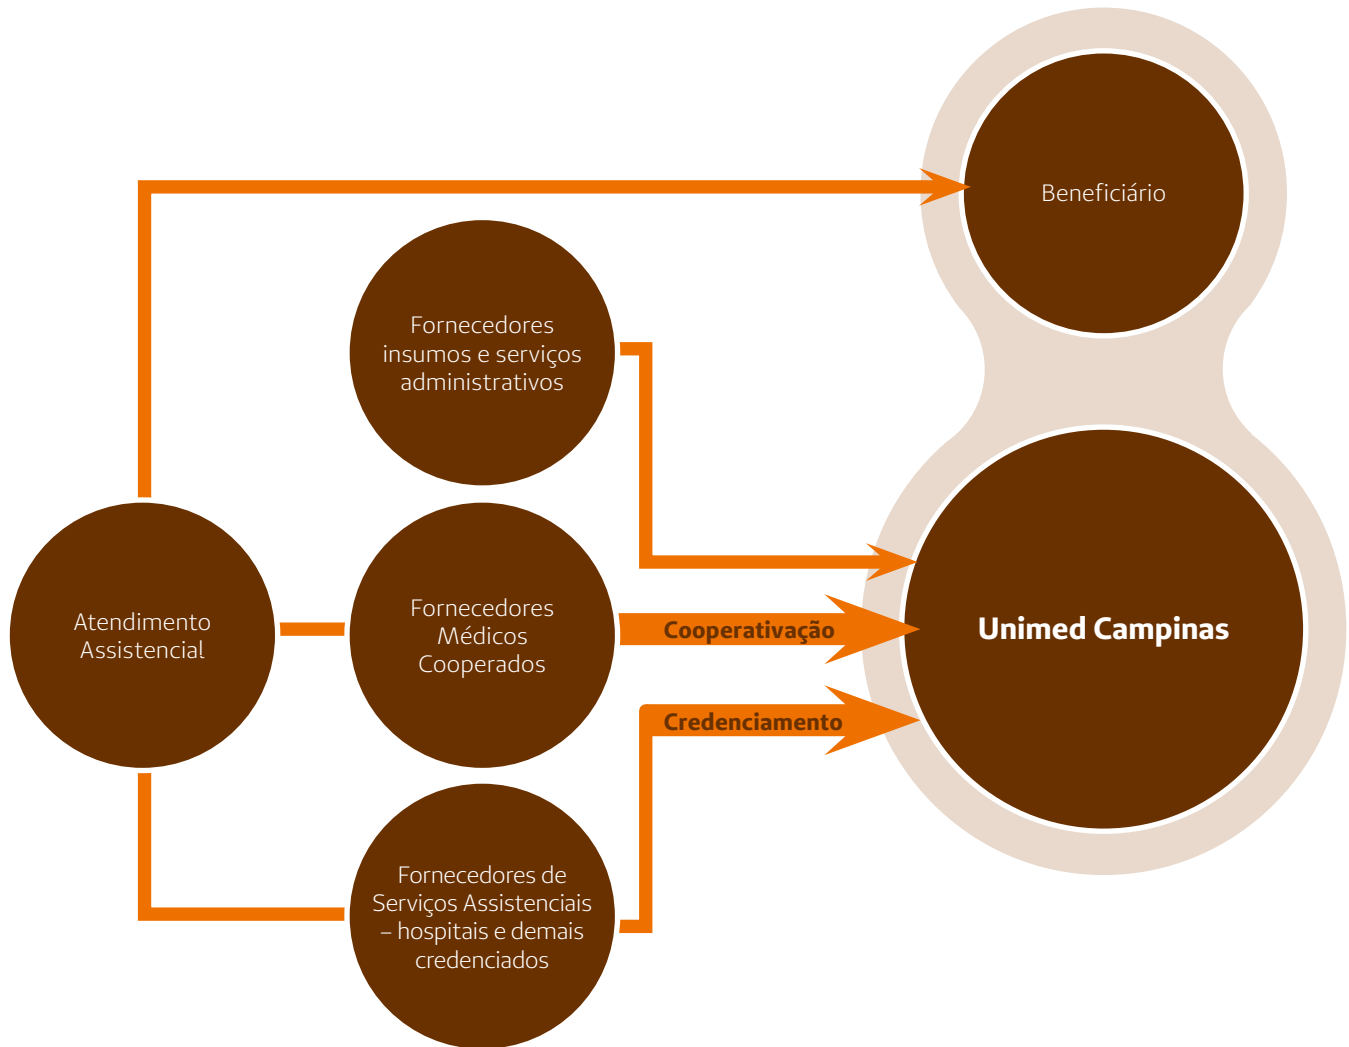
Beneficiário

Fornecedores insumos e serviços administrativos

Atendimento Assistencial

Fornecedores Médicos Cooperados

Cooperativação

Unimed Campinas

Credenciamento

Fornecedores de Serviços Assistenciais – hospitais e demais credenciados